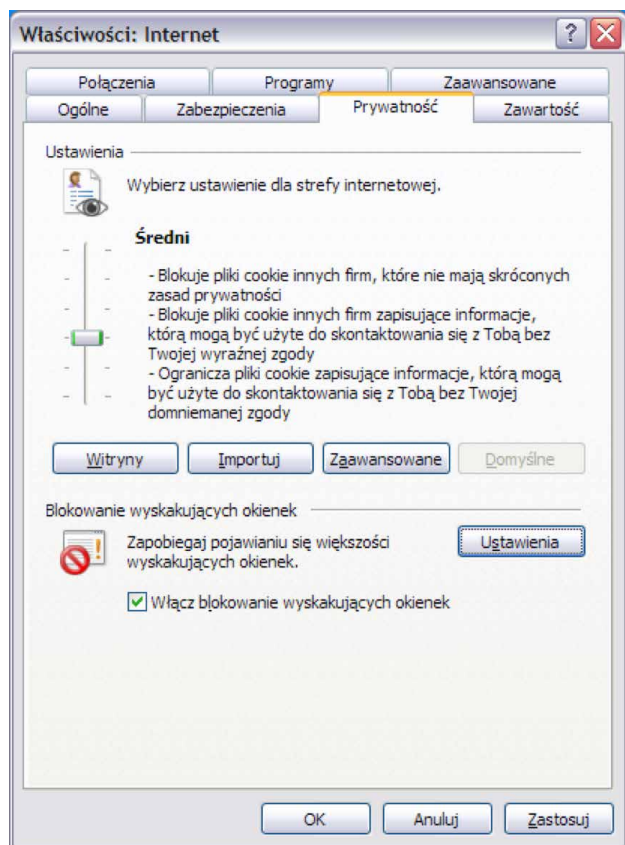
Właściwości: Internet

Połączenia
Programy
Zaawansowane
Ogólne
Zabezpieczenia
Prywatność
Zawartość

Ustawienia

Wybierz ustawienie dla strefy internetowej.

Średni

- Blokuje pliki cookie innych firm, które nie mają skróconych zasad prywatności
- Blokuje pliki cookie innych firm zapisujące informacje, którą mogą być użyte do skontaktowania się z Tobą bez Twojej wyraźnej zgody
- Ogranicza pliki cookie zapisujące informacje, którą mogą być użyte do skontaktowania się z Tobą bez Twojej domniemanej zgody

Witryny
Importuj
Zaawansowane
Domyślne

Blokowanie wyskakujących okienek

Zapobiegaj pojawianiu się większości wyskakujących okienek.

Ustawienia

Włącz blokowanie wyskakujących okienek

OK
Anuluj
Zastosuj